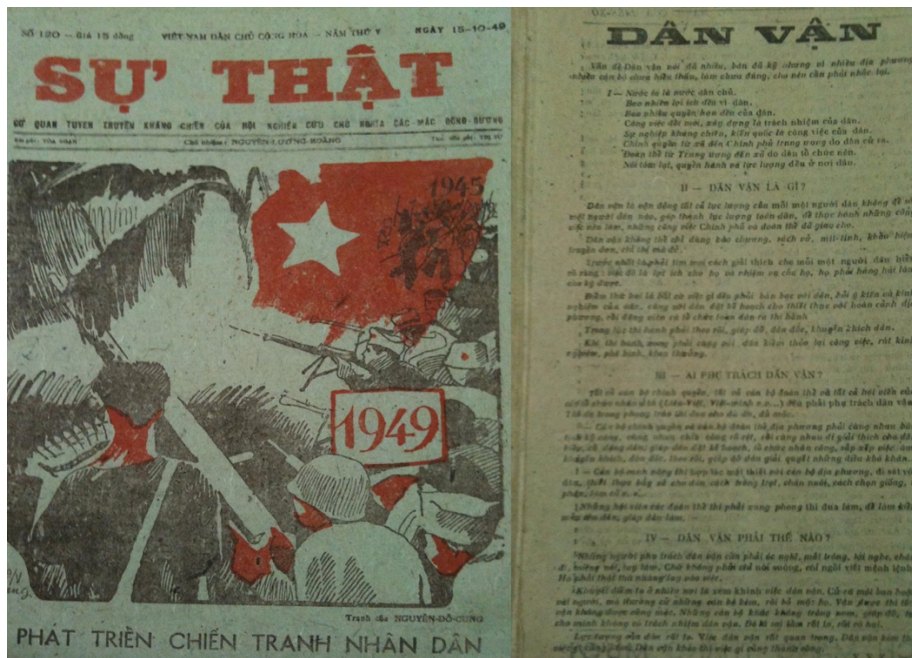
SỐ 120 — Giá 15 đồng   VIỆT-NAM DÂN CHỦ CỘNG HÒA — NĂM THỨ V   NGÀY 15-10-49

SỰ THẬT

CƠ QUAN TUYÊN TRUYỀN KHÁNG CHIẾN CỦA HỘI NGHIÊN CỨU CHỦ NGHĨA CÁC-MÁC ĐÔNG-DƯƠNG

Chủ nhiệm: NGUYỄN-LƯƠNG-BẰNG

1945

1949

Tranh của NGUYỄN-ĐỖ-CUNG

PHÁT TRIỂN CHIẾN TRANH NHÂN DÂN

DÂN VẬN

Vấn đề Dân vận nói đã nhiều, bàn đã kỹ nhưng vì nhiều địa phương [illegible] nhiều cán bộ còng hiểu lầm, làm sai, cho nên cần phải nhắc lại.

I — Nước ta là nước dân chủ.
Bao nhiêu lợi ích đều vì dân.
Bao nhiêu quyền hạn đều của dân.
Công việc đổi mới, xây dựng là trách nhiệm của dân.
Sự nghiệp kháng chiến, kiến quốc là công việc của dân.
Chính quyền từ xã đến Chính phủ trung ương do dân cử ra.
Đoàn thể từ Trung ương đến xã do dân tổ chức nên.
Nói tóm lại, quyền hành và lực lượng đều ở nơi dân.

II — DÂN VẬN LÀ GÌ?

Dân vận là vận động tất cả lực lượng của mỗi một người dân không để sót một người dân nào, góp thành lực lượng toàn dân, để thực hành những công việc nên làm, những công việc Chính phủ và đoàn thể đã giao cho.

Dân vận không thể chỉ dùng báo chương, sách vở, mít-tinh, khẩu hiệu, truyền đơn, chỉ thị mà đủ.

Trước nhất là phải tìm mọi cách giải thích cho mỗi một người dân hiểu rõ ràng: việc đó là lợi ích cho họ và nhiệm vụ của họ, họ phải hăng hái làm cho kỳ được.

Điều thứ hai là bất cứ việc gì đều phải bàn bạc với dân, hỏi ý kiến và kinh nghiệm của dân, cùng với dân đặt kế hoạch cho thiết thực với hoàn cảnh địa phương, rồi động viên và tổ chức toàn dân ra thi hành.

Trong lúc thi hành phải theo dõi, giúp đỡ, đôn đốc, khuyến khích dân.

Khi thi hành xong phải cùng với dân kiểm thảo lại công việc, rút kinh nghiệm, phê bình, khen thưởng.

III — AI PHỤ TRÁCH DÂN VẬN?

Tất cả cán bộ chính quyền, tất cả cán bộ đoàn thể và tất cả hội viên của các tổ chức nhân dân (Liên Việt, Việt-minh v.v...) đều phải phụ trách dân vận.

Tất cả trong phong trào thi đua yêu nước, đã mấy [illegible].

— Cán bộ chính quyền và cán bộ đoàn thể địa phương phải cùng nhau bàn tính kỹ càng, chia nhau chức trách, cùng giải thích cho dân hiểu, rồi động viên, giúp dân đặt kế hoạch, tổ chức nhân công, sắp xếp việc làm, khen thưởng, đôn đốc, theo dõi, giúp đỡ dân giải quyết những điều khó khăn.

— Cán bộ nào cũng thi hợp tác mật thiết với cán bộ địa phương, đi sát với dân, thiết thực bảo vệ cho dân cách trồng trọt, chăn nuôi, cách cày giống, cách phòng trừ sâu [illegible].

Những hội viên các đoàn thể thì phải xung phong thi đua làm, để làm kiểu mẫu cho dân, giúp dân làm.

IV — DÂN VẬN PHẢI THẾ NÀO?

Những người phụ trách dân vận cần phải óc nghĩ, mắt trông, tai nghe, chân đi, miệng nói, tay làm. Chớ không phải chỉ nói suông, chỉ ngồi viết mệnh lệnh. Họ phải thật thà nhúng tay vào việc.

Khuyết điểm to ở nhiều nơi là xem khinh việc dân vận. Cử ra một ban hoặc vài người, mà thường cử những anh kém, rồi bỏ mặc họ. Vận động thì không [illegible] không xúm nhau làm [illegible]

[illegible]